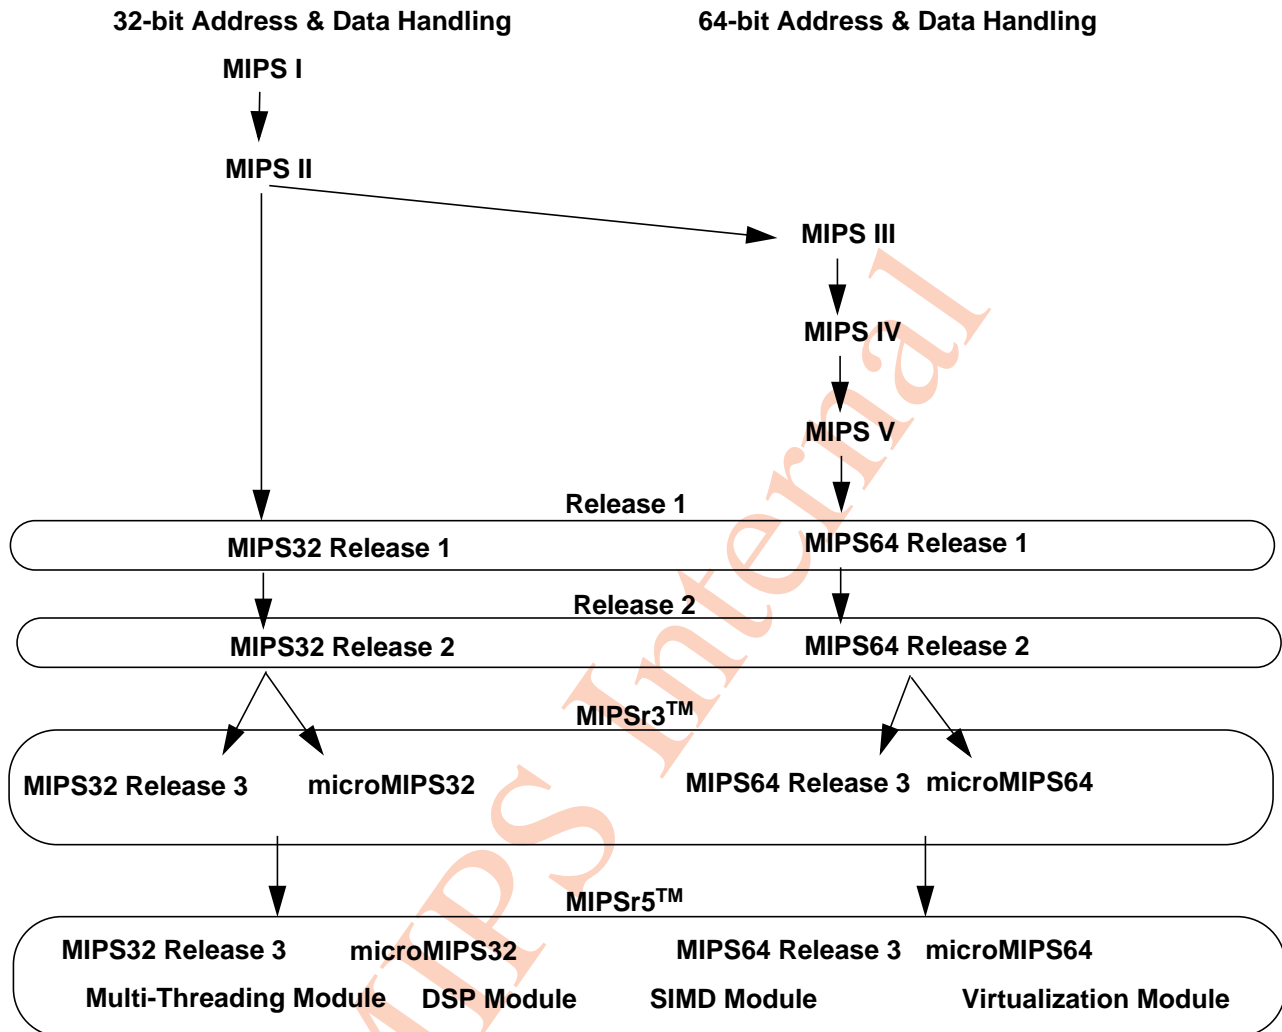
32-bit Address & Data Handling

64-bit Address & Data Handling

MIPS I

MIPS II

MIPS III

MIPS IV

MIPS V

Release 1

MIPS32 Release 1

MIPS64 Release 1

Release 2

MIPS32 Release 2

MIPS64 Release 2

MIPSr3$^{TM}$

MIPS32 Release 3

microMIPS32

MIPS64 Release 3

microMIPS64

MIPSr5$^{TM}$

MIPS32 Release 3

microMIPS32

MIPS64 Release 3

microMIPS64

Multi-Threading Module

DSP Module

SIMD Module

Virtualization Module

MIPS Internal